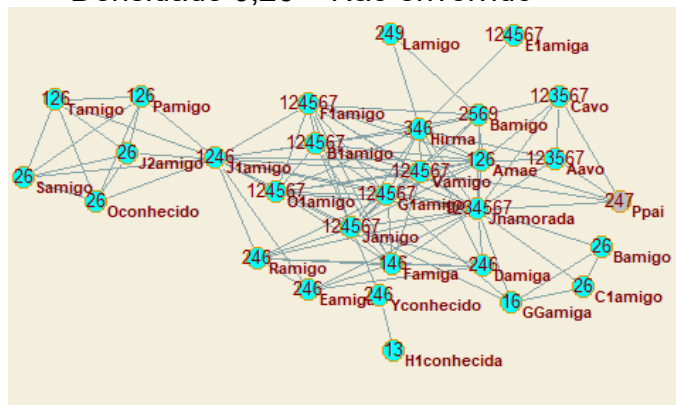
Densidade 0,20 – Não orientado

249 Lamigo
124567 E1amiga
126 Tamigo
126 Pamigo
124567 F1amigo
2569 Bamigo
123567 Cavo
346 Hirma
124567 B1amigo
26 J2amigo
1246 J1amigo
126 Amae
123567 Aavo
26 Samigo
124567 Vamigo
26 Oconhecido
124567 O1amigo
124567 G1amigo
1234567 Jnamorada
247 Ppai
124567 Jamigo
26 Bamigo
246 Ramigo
146 Famiga
246 Damiga
246 Eamigo
246 Yconhecido
26 C1amigo
16 GGamiga
13 H1conhecida